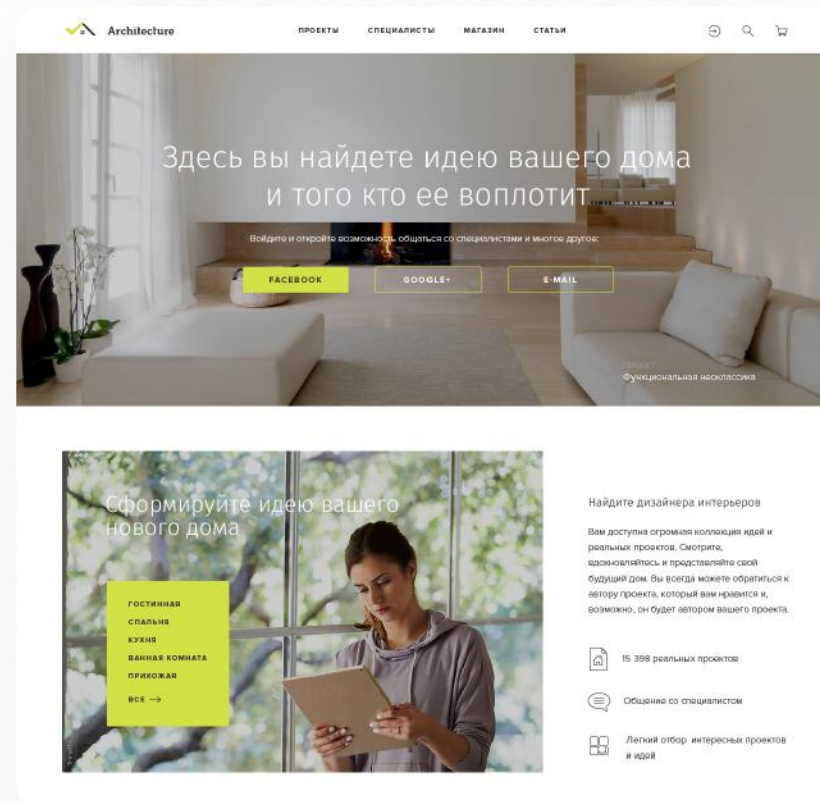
Architecture

ПРОЕКТЫ СПЕЦИАЛИСТЫ МАГАЗИН СТАТЬИ

Здесь вы найдете идею вашего дома и того кто ее воплотит

Войдите и откройте возможность общаться со специалистами и многое другое:

FACEBOOK GOOGLE+ E-MAIL

ПРОЕКТ
Функциональная неоклассика

Сформируйте идею вашего нового дома

ГОСТИННАЯ
СПАЛЬНЯ
КУХНЯ
ВАННАЯ КОМНАТА
ПРИХОЖАЯ
ВСЕ →

Найдите дизайнера интерьеров

Вам доступна огромная коллекция идей и реальных проектов. Смотрите, вдохновляйтесь и представляйте свой будущий дом. Вы всегда можете обратиться к автору проекта, который вам нравится и, возможно, он будет автором вашего проекта.

15 398 реальных проектов

Общение со специалистом

Легкий отбор интересных проектов и идей